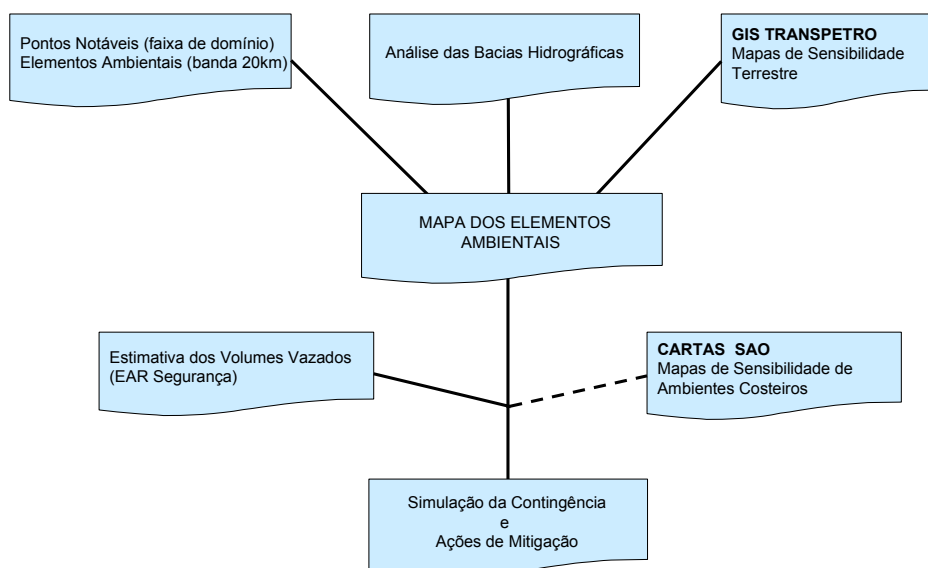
Pontos Notáveis (faixa de domínio)
Elementos Ambientais (banda 20km)

Análise das Bacias Hidrográficas

**GIS TRANSPETRO**
Mapas de Sensibilidade Terrestre

MAPA DOS ELEMENTOS AMBIENTAIS

Estimativa dos Volumes Vazados (EAR Segurança)

**CARTAS SAO**
Mapas de Sensibilidade de Ambientes Costeiros

Simulação da Contingência
e
Ações de Mitigação